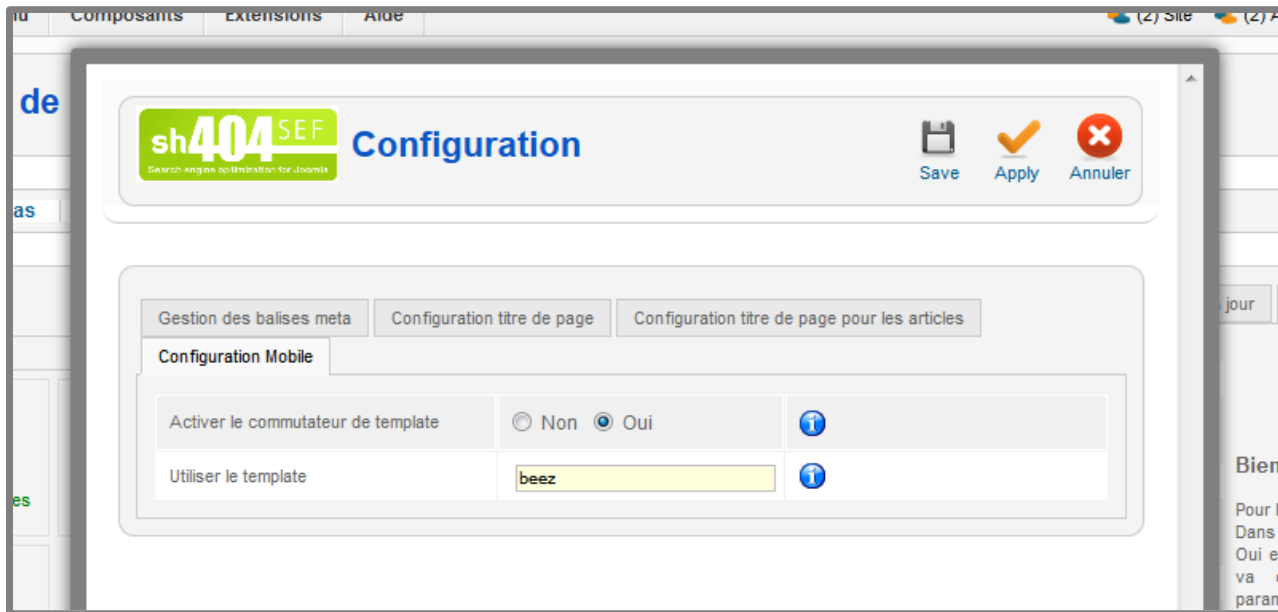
u Composants Extensions Aide

(2) Site (2) A

de

as

es

sh404SEF
Search engine optimization for Joomla

Configuration

Save Apply Annuler

Gestion des balises meta
Configuration titre de page
Configuration titre de page pour les articles
Configuration Mobile

| Activer le commutateur de template | Non Oui | |
|---|---|---|
| Utiliser le template | beez | |

jour

Bien

Pour
Dans
Oui e
va
param